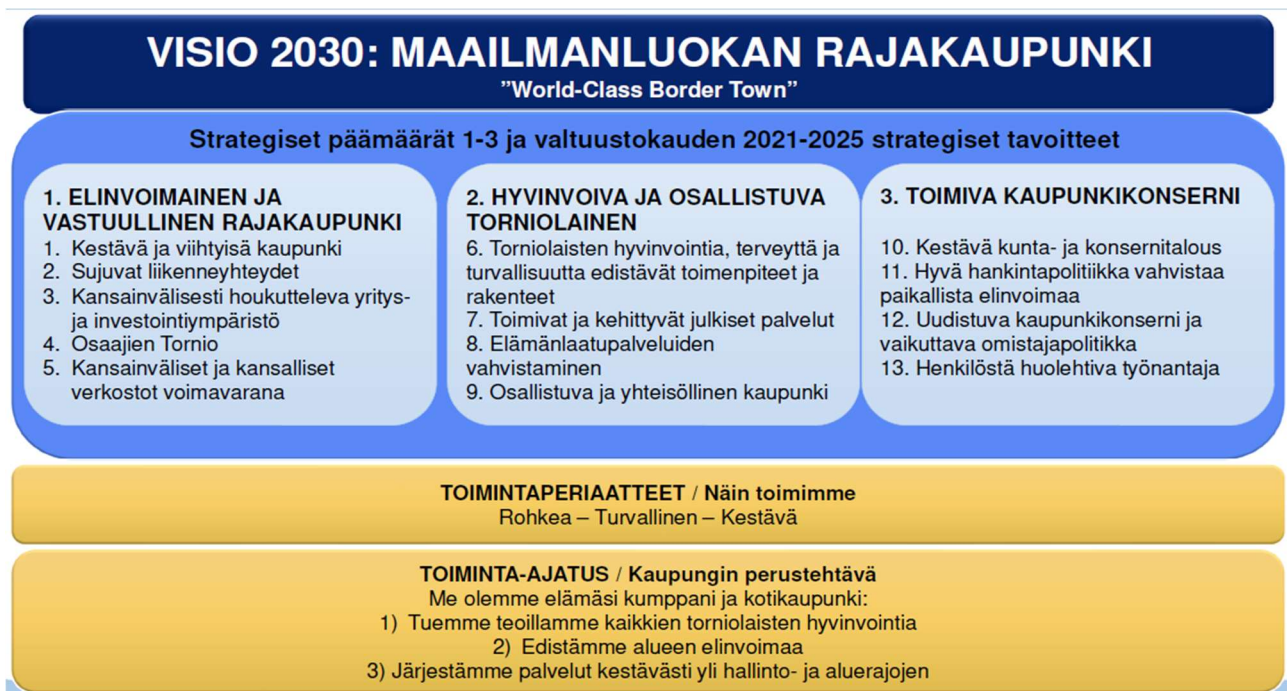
VISIO 2030: MAAILMANLUOKAN RAJAKAUPUNKI
”World-Class Border Town”

Strategiset päämäärät 1-3 ja valtuustokauden 2021-2025 strategiset tavoitteet

1. ELINVOIMAINEN JA VASTUULLINEN RAJAKAUPUNKI
1. Kestävä ja viihtyisä kaupunki
2. Sujuvat liikenneyhteydet
3. Kansainvälisesti houkutteleva yritys- ja investointiympäristö
4. Osaajien Tornio
5. Kansainväliset ja kansalliset verkostot voimavarana

2. HYVINVOIVA JA OSALLISTUVA TORNIOLAINEN
6. Torniolaisten hyvinvointia, terveyttä ja turvallisuutta edistävät toimenpiteet ja rakenteet
7. Toimivat ja kehittyvät julkiset palvelut
8. Elämänlaatupalveluiden vahvistaminen
9. Osallistuva ja yhteisöllinen kaupunki

3. TOIMIVA KAUPUNKIKONSERNI
10. Kestävä kunta- ja konsernitalous
11. Hyvä hankintapolitiikka vahvistaa paikallista elinvoimaa
12. Uudistuva kaupunkikonserni ja vaikuttava omistajapolitiikka
13. Henkilöstä huolehtiva työnantaja

TOIMINTAPERIAATTEET / Näin toimimme
Rohkea – Turvallinen – Kestävä

TOIMINTA-AJATUS / Kaupungin perustehtävä
Me olemme elämäsi kumppani ja kotikaupunki:
1) Tuemme teoillamme kaikkien torniolaisten hyvinvointia
2) Edistämme alueen elinvoimaa
3) Järjestämme palvelut kestävästi yli hallinto- ja aluerajojen